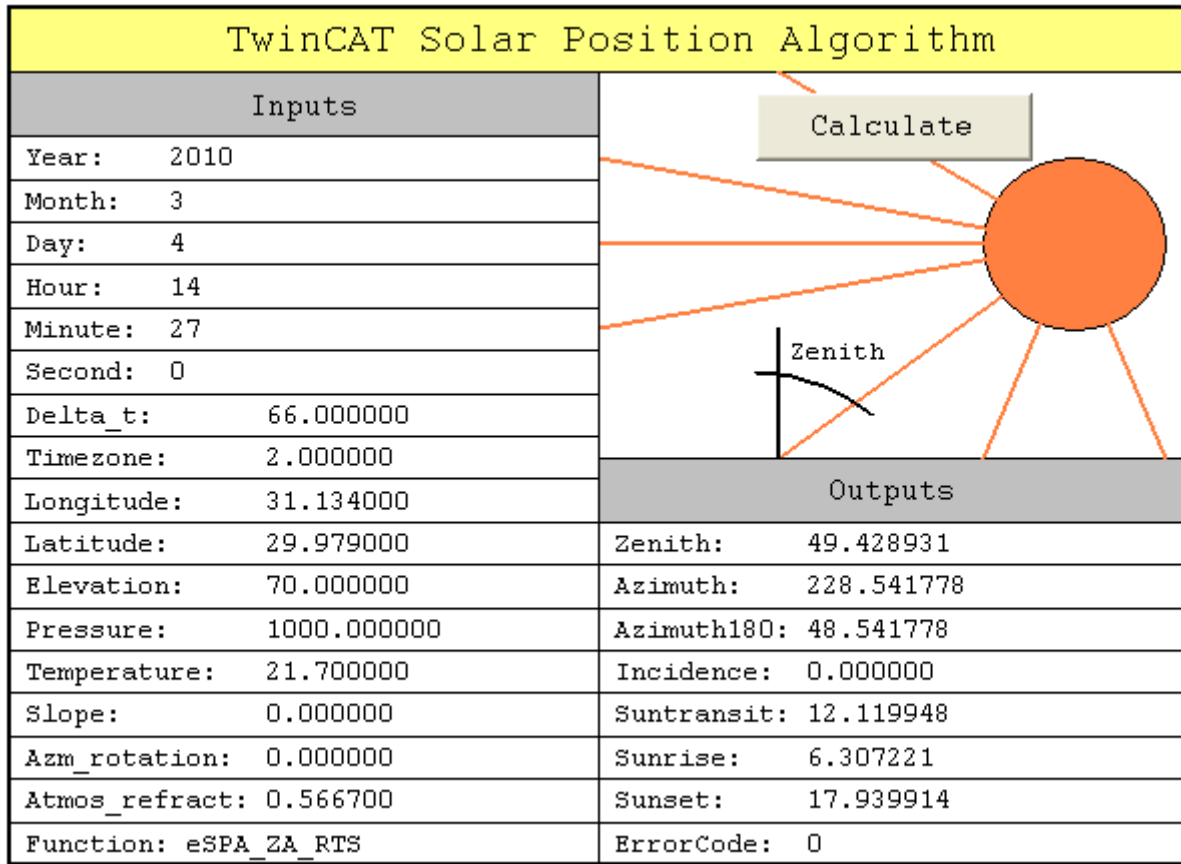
TwinCAT Solar Position Algorithm

Inputs

| | |
|---|---|
| Year: | 2010 |
| Month: | 3 |
| Day: | 4 |
| Hour: | 14 |
| Minute: | 27 |
| Second: | 0 |
| Delta_t: | 66.000000 |
| Timezone: | 2.000000 |
| Longitude: | 31.134000 |
| Latitude: | 29.979000 |
| Elevation: | 70.000000 |
| Pressure: | 1000.000000 |
| Temperature: | 21.700000 |
| Slope: | 0.000000 |
| Azm_rotation: | 0.000000 |
| Atmos_refract: | 0.566700 |
| Function: | eSPA_ZA_RTS |

Calculate

Zenith

Outputs

| | |
|---|---|
| Zenith: | 49.428931 |
| Azimuth: | 228.541778 |
| Azimuth180: | 48.541778 |
| Incidence: | 0.000000 |
| Suntransit: | 12.119948 |
| Sunrise: | 6.307221 |
| Sunset: | 17.939914 |
| ErrorCode: | 0 |